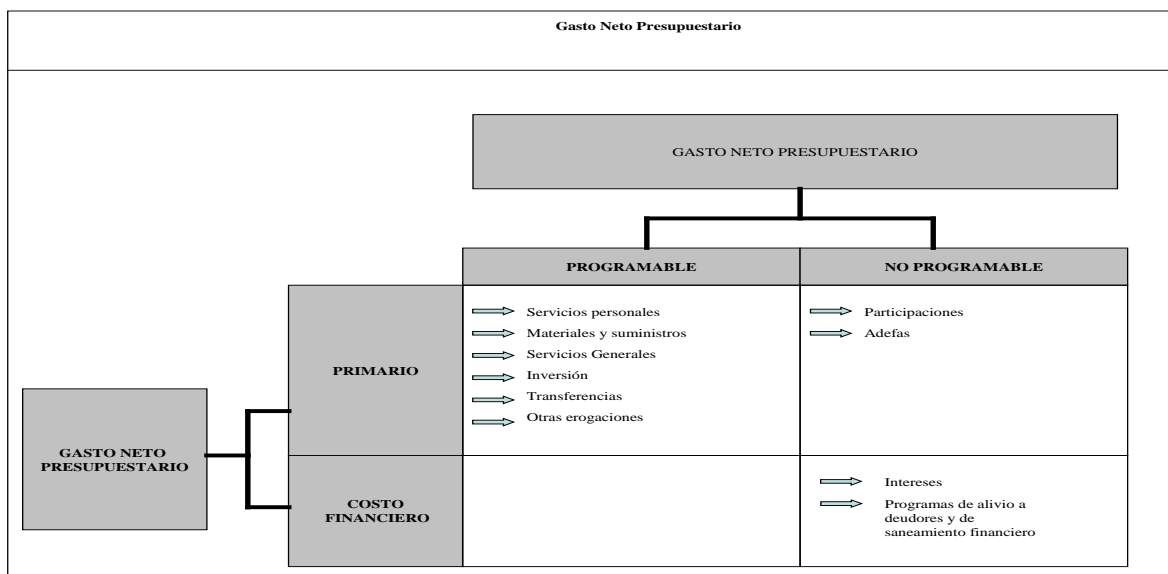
Gasto Neto Presupuestario

GASTO NETO PRESUPUESTARIO

| | PROGRAMABLE | NO PROGRAMABLE |
|---|---|---|
| PRIMARIO | Servicios personales<br>Materiales y suministros<br>Servicios Generales<br>Inversión<br>Transferencias<br>Otras erogaciones | Participaciones<br>Adefas |
| COSTO FINANCIERO | | Intereses<br>Programas de alivio a deudores y de saneamiento financiero |

GASTO NETO PRESUPUESTARIO